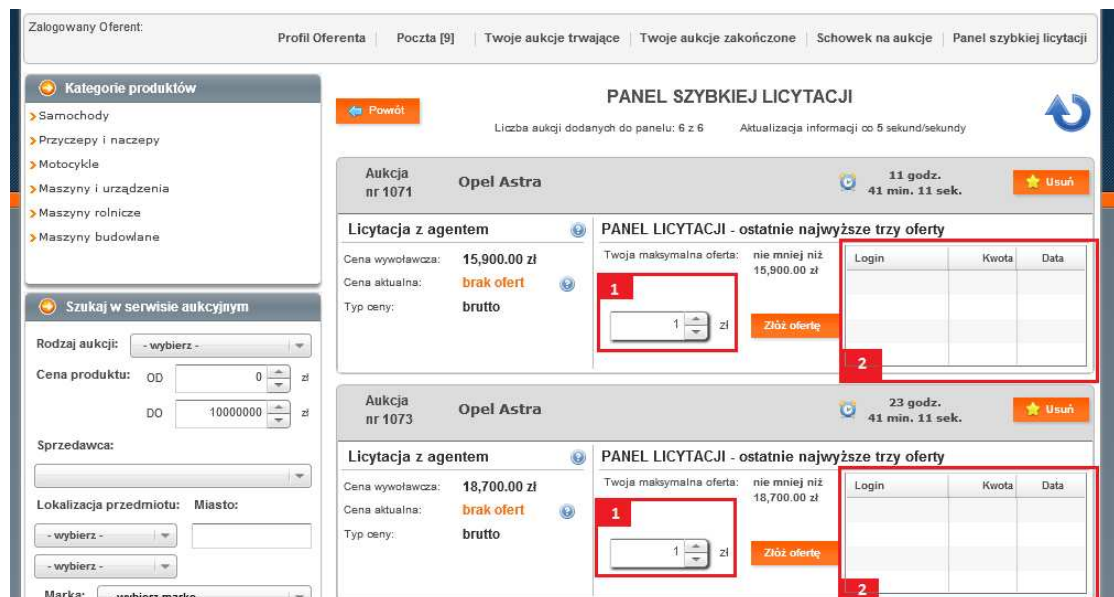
Zalogowany Oferent:

Profil Oferenta | Poczta [9] | Twoje aukcje trwające | Twoje aukcje zakończone | Schowek na aukcje | Panel szybkiej licytacji

Kategorie produktów

Samochody
Przyczepy i naczepy
Motocykle
Maszyny i urządzenia
Maszyny rolnicze
Maszyny budowlane

Szukaj w serwisie aukcyjnym

Rodzaj aukcji: - wybierz -
Cena produktu: OD 0 zł
DO 10000000 zł
Sprzedawca:
Lokalizacja przedmiotu: Miasto:
- wybierz -
- wybierz -
Marka: - wybierz marke -

Powrót

PANEL SZYBKIEJ LICYTACJI

Liczba aukcji dodanych do panelu: 6 z 6 Aktualizacja informacji co 5 sekund/sekundy

Aukcja nr 1071 Opel Astra 11 godz. 41 min. 11 sek. Usuń

Licytacja z agentem

Cena wywoławcza: 15,900.00 zł
Cena aktualna: brak ofert
Typ ceny: brutto

PANEL LICYTACJI - ostatnie najwyższe trzy oferty

Twoja maksymalna oferta: nie mniej niż 15,900.00 zł

1

1 zł

Złóż ofertę

| Login | Kwota | Data |
|---|---|---|
| | | |
| | | |
| | | |

2

Aukcja nr 1073 Opel Astra 23 godz. 41 min. 11 sek. Usuń

Licytacja z agentem

Cena wywoławcza: 18,700.00 zł
Cena aktualna: brak ofert
Typ ceny: brutto

PANEL LICYTACJI - ostatnie najwyższe trzy oferty

Twoja maksymalna oferta: nie mniej niż 18,700.00 zł

1

1 zł

Złóż ofertę

| Login | Kwota | Data |
|---|---|---|
| | | |
| | | |
| | | |

2